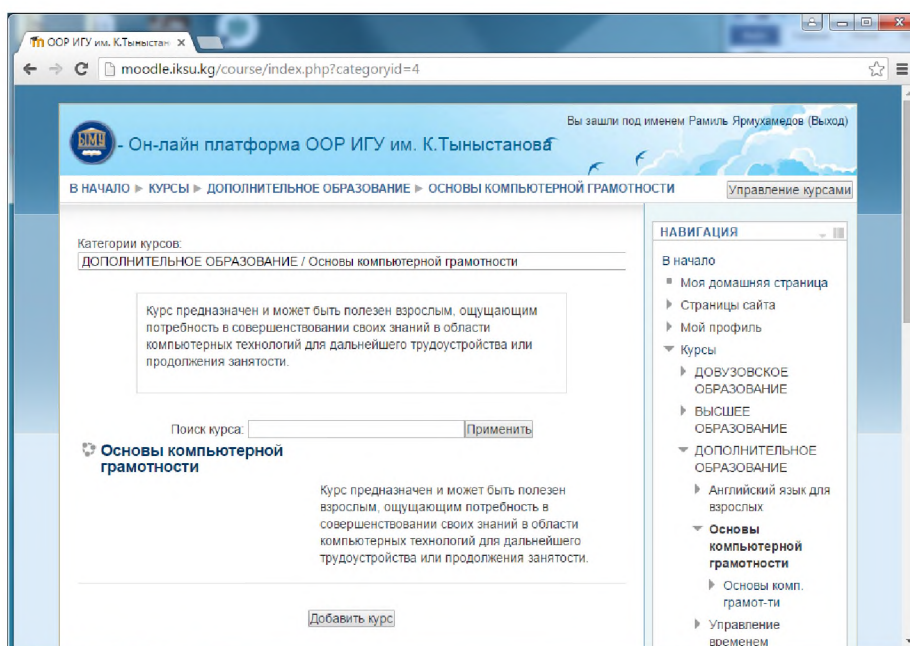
ООР ИГУ им. К.Тыныстан ×

moodle.iksu.kg/course/index.php?categoryid=4

ЗМЦ

- Он-лайн платформа ООР ИГУ им. К.Тыныстанова

Вы зашли под именем Рамиль Ярмухамедов (Выход)

В НАЧАЛО ► КУРСЫ ► ДОПОЛНИТЕЛЬНОЕ ОБРАЗОВАНИЕ ► ОСНОВЫ КОМПЬЮТЕРНОЙ ГРАМОТНОСТИ

Управление курсами

Категории курсов:

ДОПОЛНИТЕЛЬНОЕ ОБРАЗОВАНИЕ / Основы компьютерной грамотности

Курс предназначен и может быть полезен взрослым, ощущающим потребность в совершенствовании своих знаний в области компьютерных технологий для дальнейшего трудоустройства или продолжения занятости.

Поиск курса: Применить

Основы компьютерной грамотности

Курс предназначен и может быть полезен взрослым, ощущающим потребность в совершенствовании своих знаний в области компьютерных технологий для дальнейшего трудоустройства или продолжения занятости.

Добавить курс

НАВИГАЦИЯ

В начало

Моя домашняя страница

Страницы сайта

Мой профиль

Курсы

ДОВУЗОВСКОЕ ОБРАЗОВАНИЕ

ВЫСШЕЕ ОБРАЗОВАНИЕ

ДОПОЛНИТЕЛЬНОЕ ОБРАЗОВАНИЕ

Английский язык для взрослых

Основы компьютерной грамотности

Основы комп. грамот-ти

Управление временем